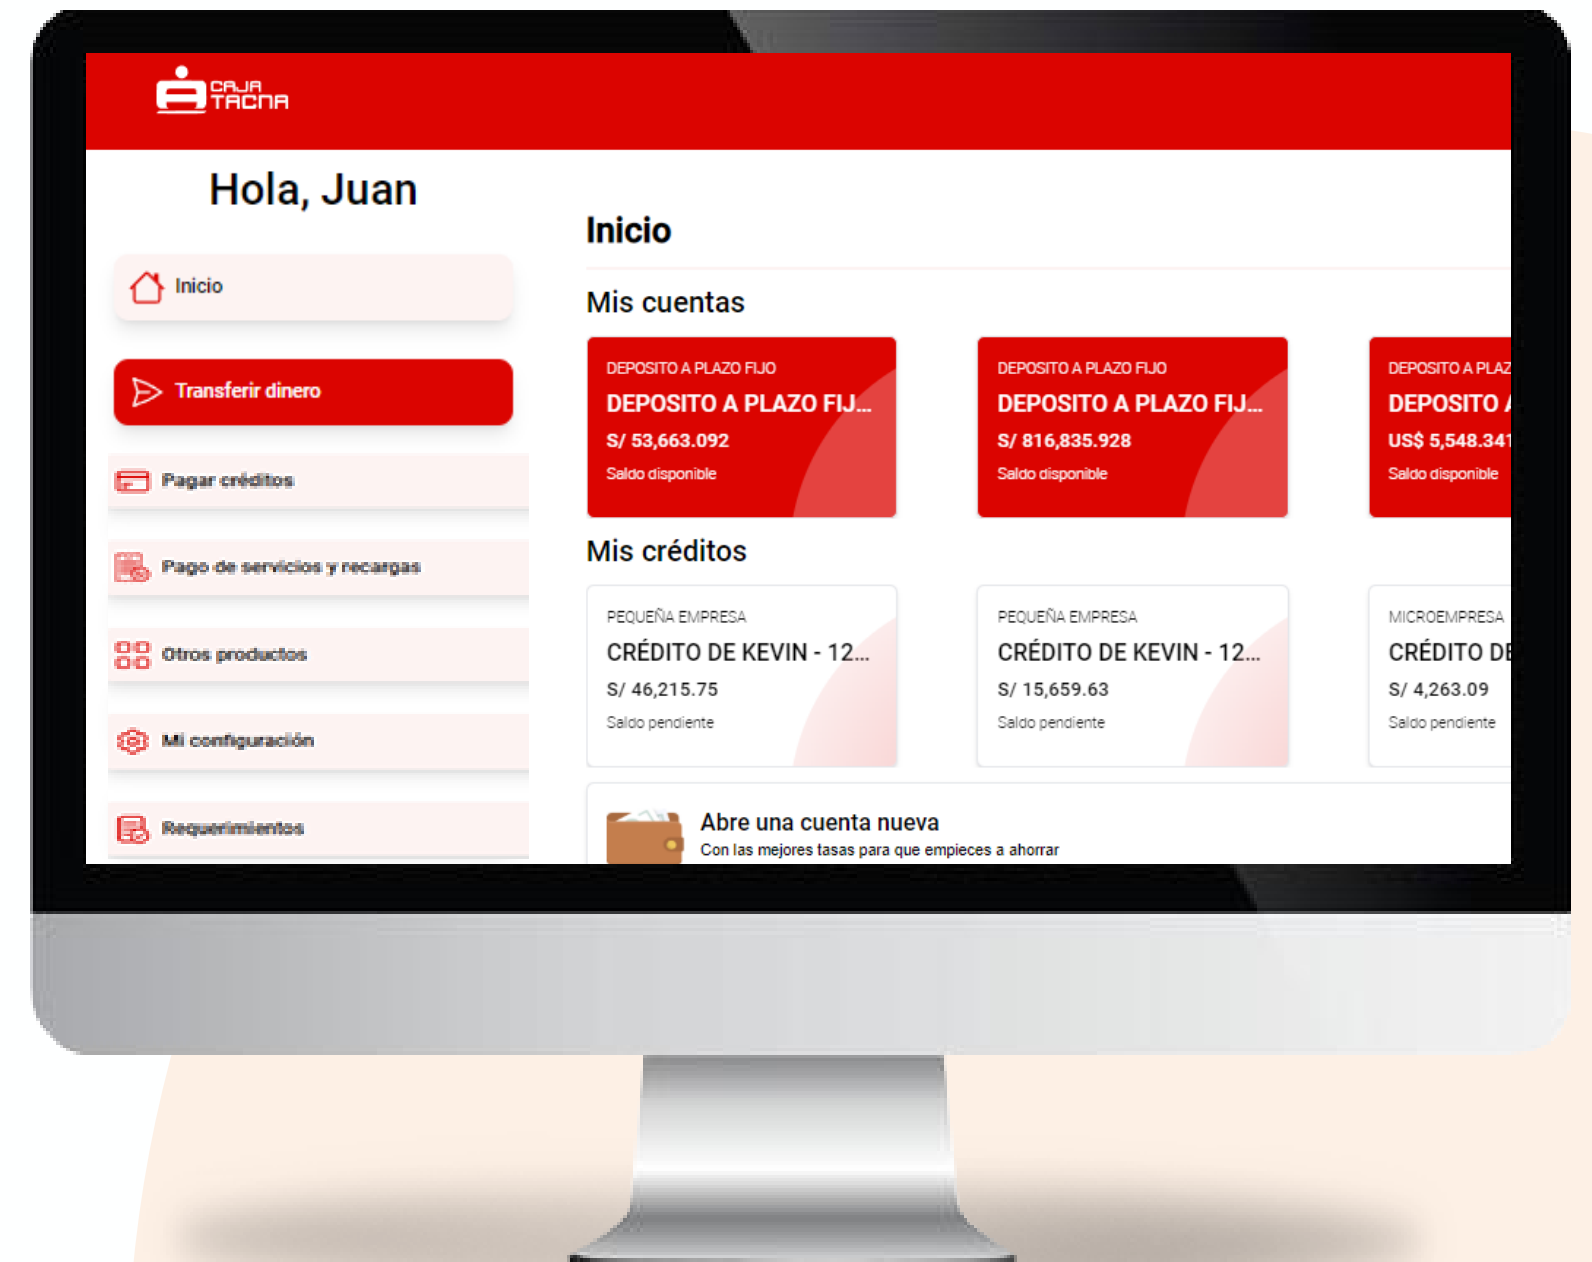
CAJA TACNA

Hola, Juan

Inicio

Transferir dinero

Pagar créditos

Pago de servicios y recargas

Otros productos

Mi configuración

Requerimientos

Inicio

Mis cuentas

DEPOSITO A PLAZO FIJO
DEPOSITO A PLAZO FIJ...
S/ 53,663.092
Saldo disponible

DEPOSITO A PLAZO FIJO
DEPOSITO A PLAZO FIJ...
S/ 816,835.928
Saldo disponible

DEPOSITO A PLAZ
DEPOSITO A
US$ 5,548.341
Saldo disponible

Mis créditos

PEQUEÑA EMPRESA
CRÉDITO DE KEVIN - 12...
S/ 46,215.75
Saldo pendiente

PEQUEÑA EMPRESA
CRÉDITO DE KEVIN - 12...
S/ 15,659.63
Saldo pendiente

MICROEMPRESA
CRÉDITO DE
S/ 4,263.09
Saldo pendiente

Abre una cuenta nueva
Con las mejores tasas para que empieces a ahorrar